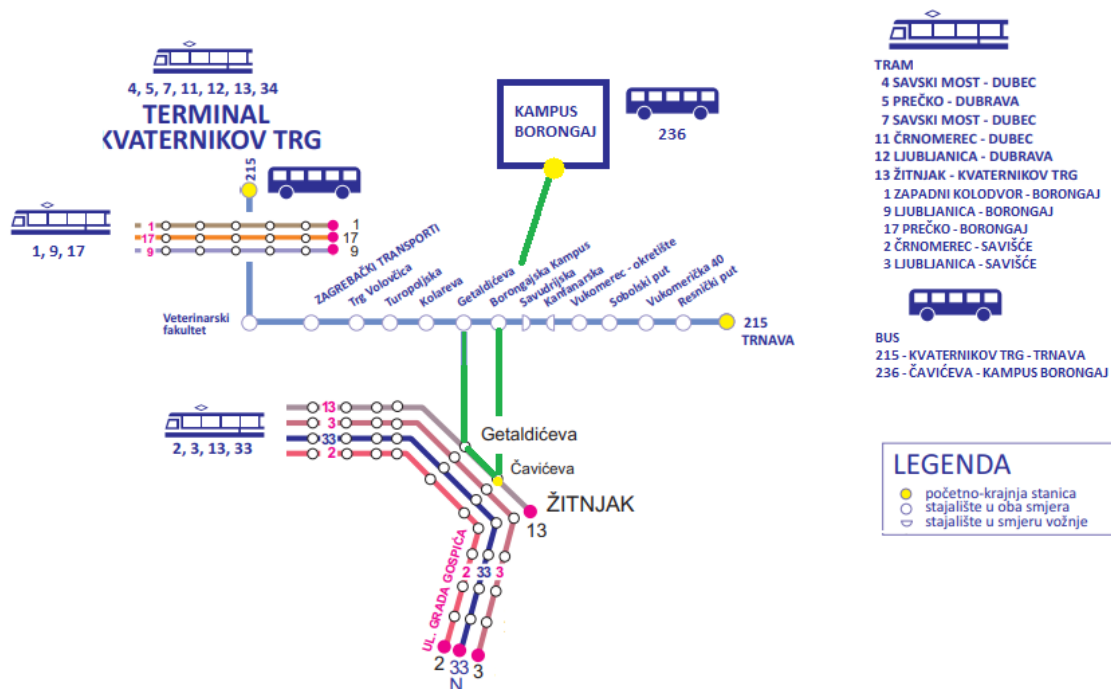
4, 5, 7, 11, 12, 13, 34
TERMINAL
KVATERNIKOV TRG

215

1, 9, 17

1
17
9
1
17
9

KAMPUS
BORONGAJ

236

ZAGREBAČKI TRANSPORTI
Trg Volovčica
Turopoljska
Kolareva
Getaldićeva
Borongajska Kampus
Savudrijska
Kanfanarska
Vukomerec - okretište
Sobolski put
Vukomerička 40
Resnički put

Veterinarski fakultet

215
TRNAVA

2, 3, 13, 33

13
3
33
2

Getaldićeva
Čavićeva
ŽITNJAK
13

UL. GRADA GOSPIĆA
2
33
3
2
33
N
3

TRAM
4 SAVSKI MOST - DUBEC
5 PREČKO - DUBRAVA
7 SAVSKI MOST - DUBEC
11 ČRNOMEREC - DUBEC
12 LJUBLJANICA - DUBRAVA
13 ŽITNJAK - KVATERNIKOV TRG
1 ZAPADNI KOLODVOR - BORONGAJ
9 LJUBLJANICA - BORONGAJ
17 PREČKO - BORONGAJ
2 ČRNOMEREC - SAVIŠĆE
3 LJUBLJANICA - SAVIŠĆE

BUS
215 - KVATERNIKOV TRG - TRNAVA
236 - ČAVIĆEVA - KAMPUS BORONGAJ

LEGENDA
početno-krajnja stanica
stajalište u oba smjera
stajalište u smjeru vožnje